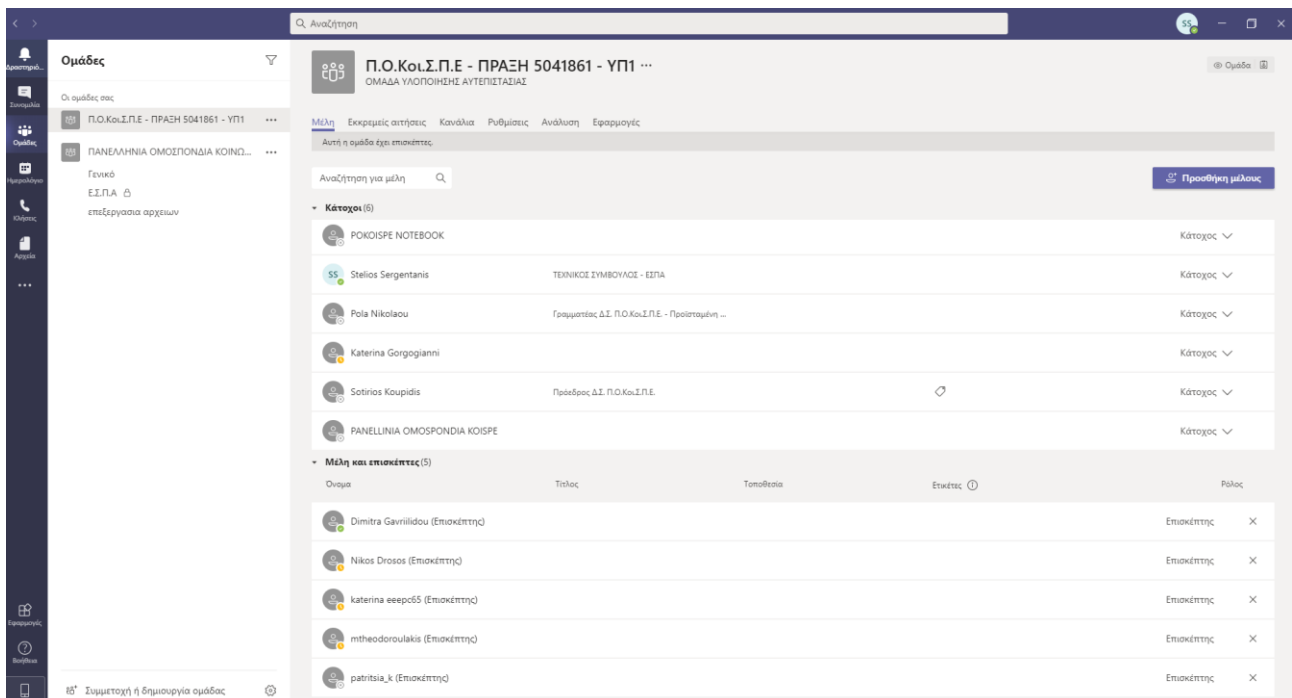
Αναζήτηση

SS

Δραστηριό...
Συνομιλία
Ομάδες
Ημερολόγιο
Κλήσεις
Αρχεία
...

Εφαρμογές
Βοήθεια

Ομάδες

Οι ομάδες σας
Π.Ο.Κοι.Σ.Π.Ε - ΠΡΑΞΗ 5041861 - ΥΠ1 ...
ΠΑΝΕΛΛΗΝΙΑ ΟΜΟΣΠΟΝΔΙΑ ΚΟΙΝΩ... ...
Γενικό
Ε.Σ.Π.Α
επεξεργασια αρχειων

Συμμετοχή ή δημιουργία ομάδας

Π.Ο.Κοι.Σ.Π.Ε - ΠΡΑΞΗ 5041861 - ΥΠ1 ...
ΟΜΑΔΑ ΥΛΟΠΟΙΗΣΗΣ ΑΥΤΕΠΙΣΤΑΣΙΑΣ

Ομάδα

Μέλη Εκκρεμείς αιτήσεις Κανάλια Ρυθμίσεις Ανάλυση Εφαρμογές

Αυτή η ομάδα έχει επισκέπτες.

Αναζήτηση για μέλη

Προσθήκη μέλους

Κάτοχοι (6)

| | | |
|---|---|---|
| POKOISPE NOTEBOOK | | Κάτοχος |
| SS Stelios Sergentanis | ΤΕΧΝΙΚΟΣ ΣΥΜΒΟΥΛΟΣ - ΕΣΠΑ | Κάτοχος |
| Pola Nikolaou | Γραμματέας ΔΣ. Π.Ο.Κοι.Σ.Π.Ε. - Προϊσταμένη ... | Κάτοχος |
| Katerina Gorgogianni | | Κάτοχος |
| Sotirios Koupidis | Πρόεδρος ΔΣ. Π.Ο.Κοι.Σ.Π.Ε. | Κάτοχος |
| PANELLINIA OMOSPONDIA KOISPE | | Κάτοχος |

Μέλη και επισκέπτες (5)

| Όνομα | Τίτλος | Τοποθεσία | Ετικέτες | Ρόλος |
|---|---|---|---|---|
| Dimitra Gavriilidou (Επισκέπτης) | | | | Επισκέπτης × |
| Nikos Drosos (Επισκέπτης) | | | | Επισκέπτης × |
| katerina eeepc65 (Επισκέπτης) | | | | Επισκέπτης × |
| mtheodoroulakis (Επισκέπτης) | | | | Επισκέπτης × |
| patritsia_k (Επισκέπτης) | | | | Επισκέπτης × |